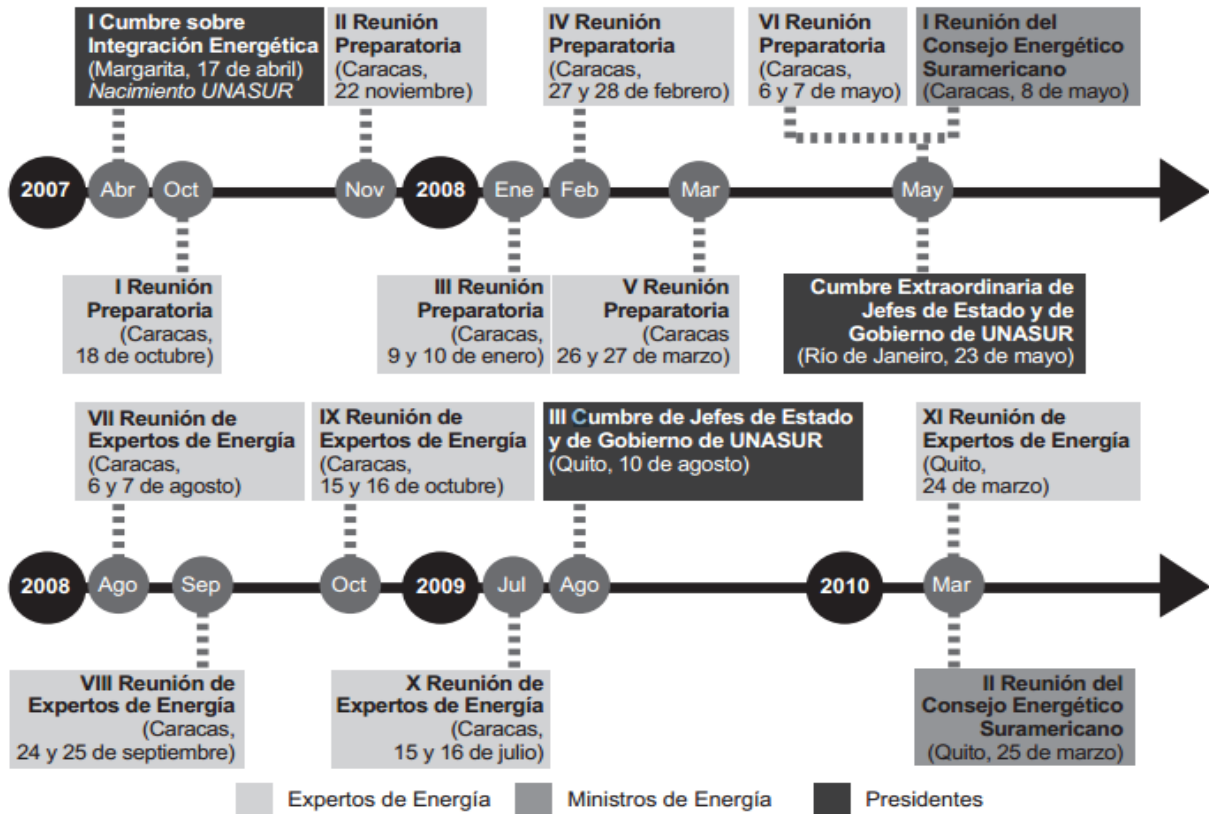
I Cumbre sobre Integración Energética (Margarita, 17 de abril) Nacimiento UNASUR

II Reunión Preparatoria (Caracas, 22 noviembre)

IV Reunión Preparatoria (Caracas, 27 y 28 de febrero)

VI Reunión Preparatoria (Caracas, 6 y 7 de mayo)

I Reunión del Consejo Energético Suramericano (Caracas, 8 de mayo)

2007 Abr Oct Nov 2008 Ene Feb Mar May

I Reunión Preparatoria (Caracas, 18 de octubre)

III Reunión Preparatoria (Caracas, 9 y 10 de enero)

V Reunión Preparatoria (Caracas 26 y 27 de marzo)

Cumbre Extraordinaria de Jefes de Estado y de Gobierno de UNASUR (Río de Janeiro, 23 de mayo)

VII Reunión de Expertos de Energía (Caracas, 6 y 7 de agosto)

IX Reunión de Expertos de Energía (Caracas, 15 y 16 de octubre)

III Cumbre de Jefes de Estado y de Gobierno de UNASUR (Quito, 10 de agosto)

XI Reunión de Expertos de Energía (Quito, 24 de marzo)

2008 Ago Sep Oct 2009 Jul Ago 2010 Mar

VIII Reunión de Expertos de Energía (Caracas, 24 y 25 de septiembre)

X Reunión de Expertos de Energía (Caracas, 15 y 16 de julio)

II Reunión del Consejo Energético Suramericano (Quito, 25 de marzo)

Expertos de Energía Ministros de Energía Presidentes